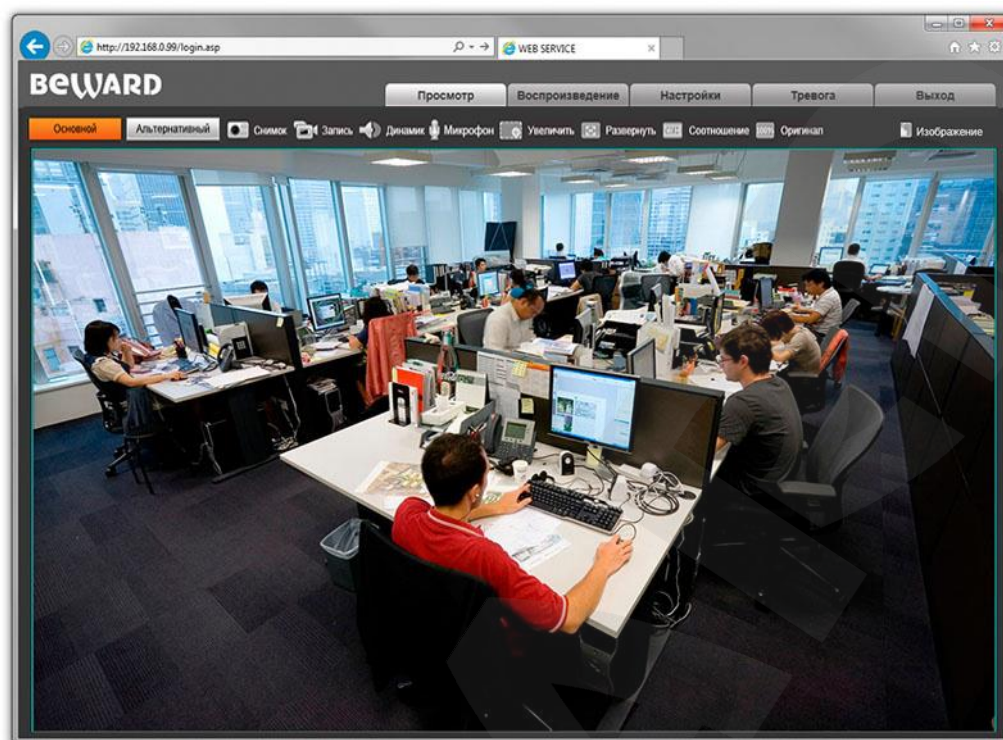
http://192.168.0.99/login.asp
WEB SERVICE
BeWARD
Просмотр
Воспроизведение
Настройки
Тревога
Выход
Основной
Альтернативный
Снимок
Запись
Динамик
Микрофон
Увеличить
Развернуть
Соотношение
Оригинал
Изображение